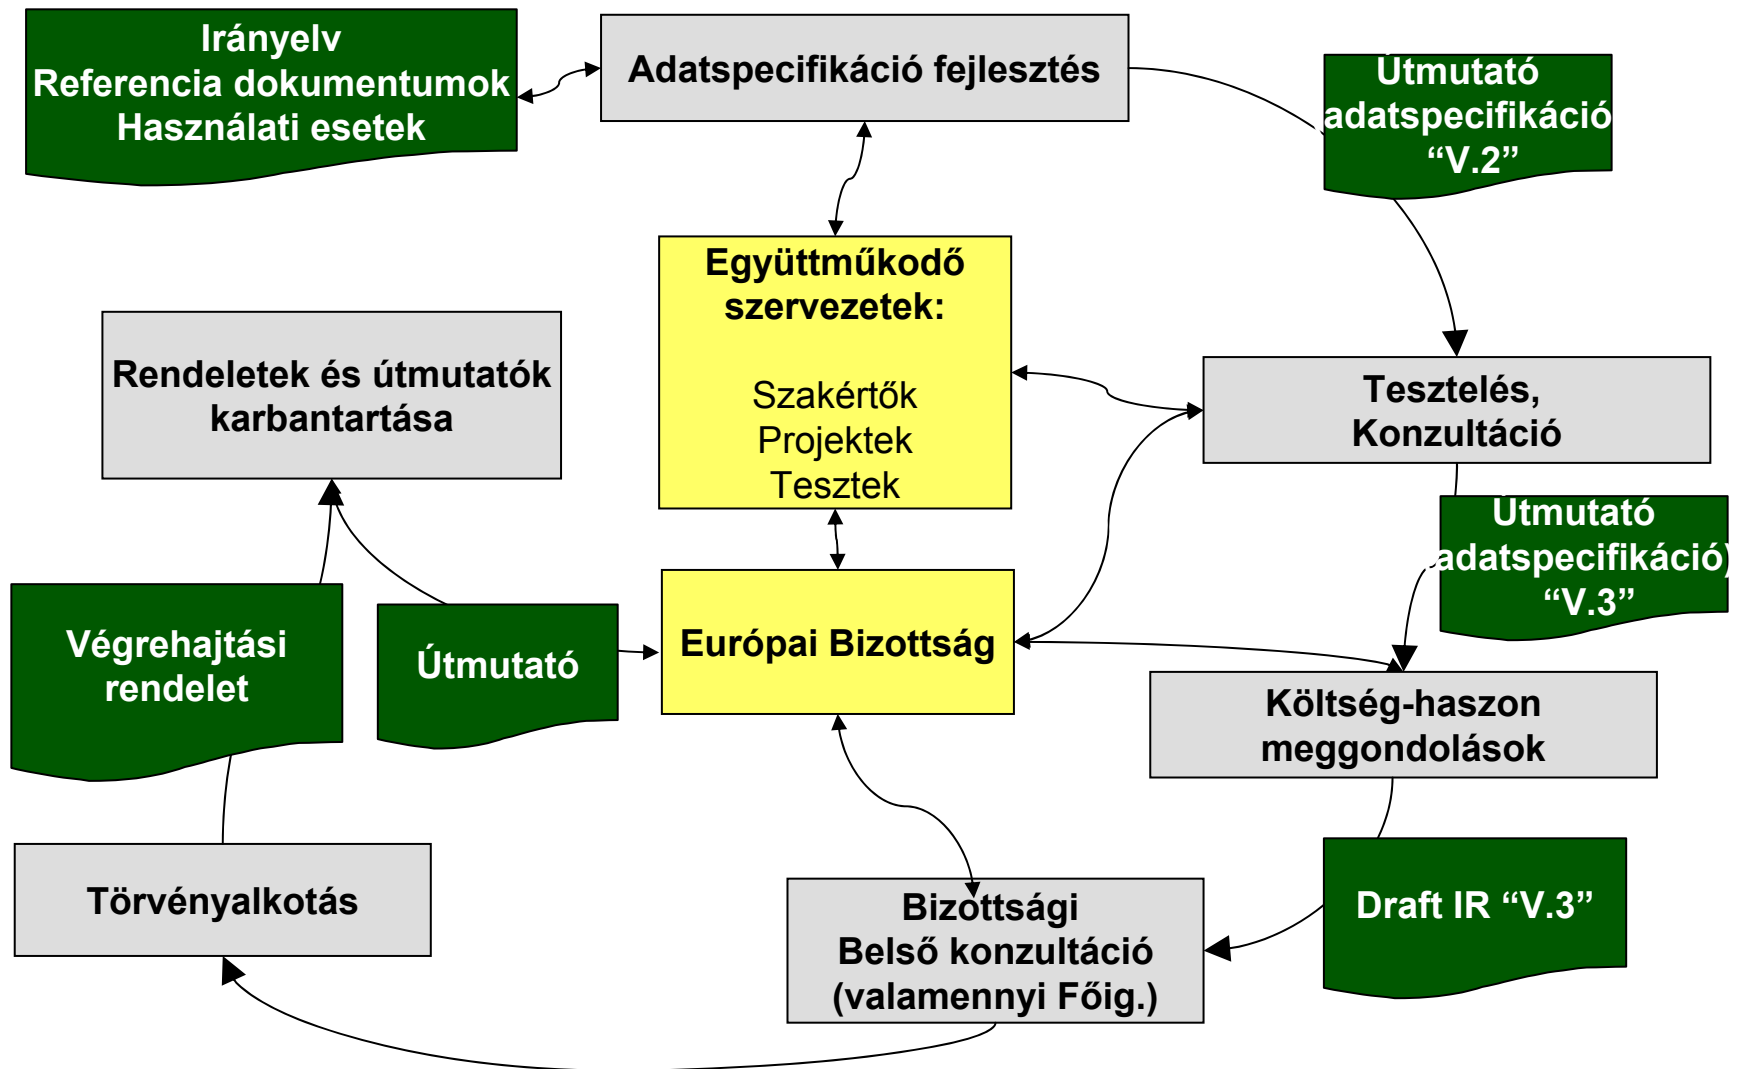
Irányelv
Referencia dokumentumok
Használati esetek

Adatspecifikáció fejlesztés

Útmutató
adatspecifikáció
“V.2”

Együttműködő szervezetek:

Szakértők
Projektek
Tesztek

Rendeletek és útmutatók karbantartása

Tesztelés,
Konzultáció

Útmutató
adatspecifikáció)
“V.3”

Végrehajtási rendelet

Útmutató

Európai Bizottság

Költség-haszon meggondolások

Draft IR “V.3”

Törvényalkotás

Bizottsági
Belső konzultáció
(valamennyi Főig.)